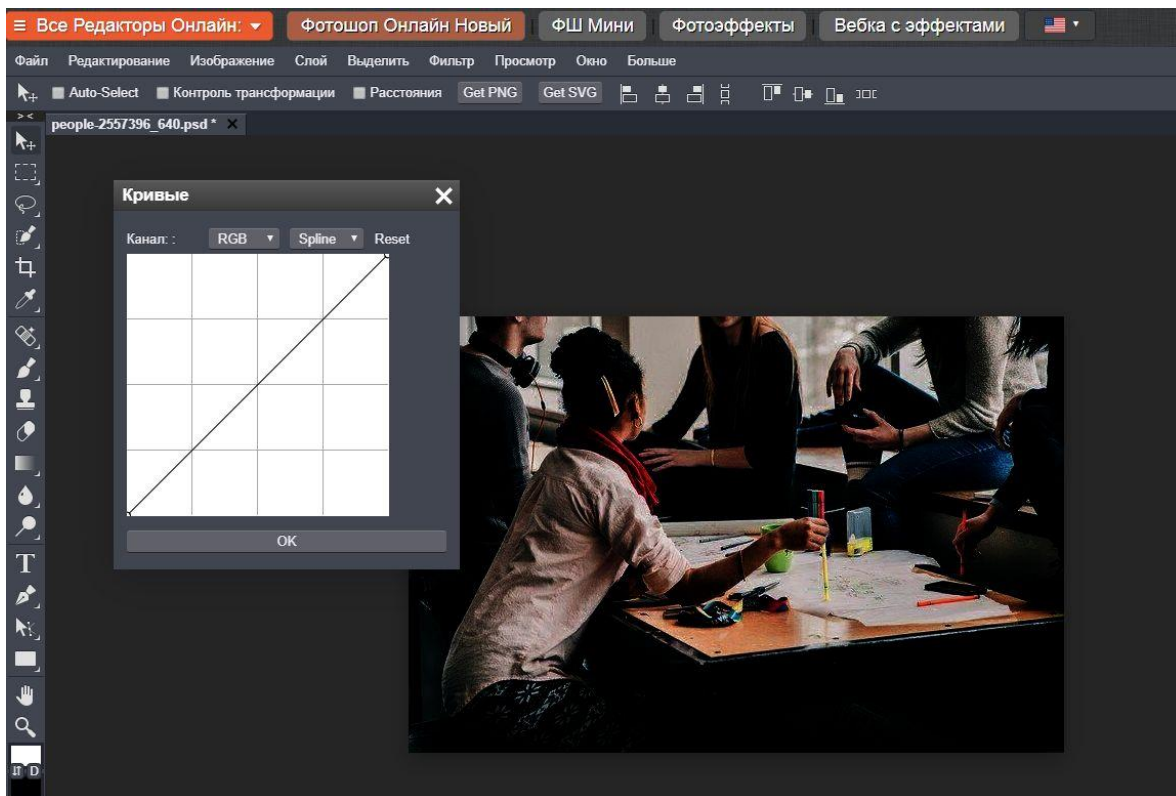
≡ Все Редакторы Онлайн: ▾ Фотошоп Онлайн Новый ФШ Мини Фотоэффекты Вебка с эффектами

Файл Редактирование Изображение Слой Выделить Фильтр Просмотр Окно Больше

Auto-Select Контроль трансформации Расстояния Get PNG Get SVG

people-2557396_640.psd * ✕

Кривые ✕

Канал: : RGB ▾ Spline ▾ Reset

OK

T

D